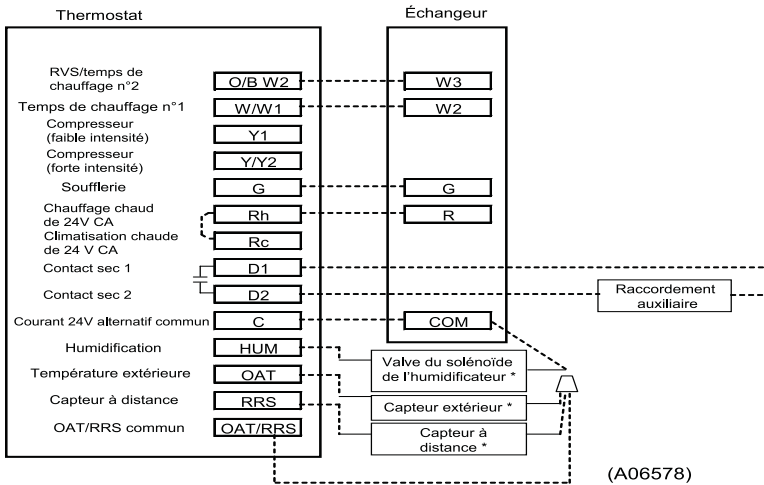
Thermostat

Échangeur

RVS/temps de chauffage n°2
O/B W2
W3

Temps de chauffage n°1
W/W1
W2

Compresseur (faible intensité)
Y1

Compresseur (forte intensité)
Y/Y2

Soufflerie
G
G

Chauffage chaud de 24V CA
Rh
R

Climatisation chaude de 24 V CA
Rc

Contact sec 1
D1

Contact sec 2
D2

Raccordement auxiliaire

Courant 24V alternatif commun
C
COM

Humidification
HUM

Valve du solénoïde de l'humidificateur *

Température extérieure
OAT

Capteur extérieur *

Capteur à distance
RRS

Capteur à distance *

OAT/RRS commun
OAT/RRS

(A06578)